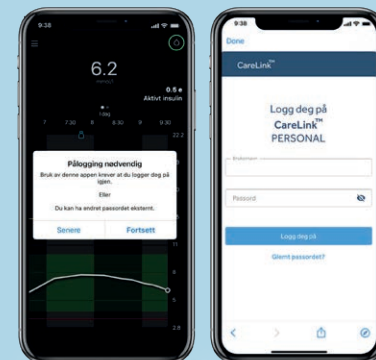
9:38

6.2

0.5 e
Aktivt insulin

7 7:30 8 8:30 9 9:30

22.2

Pålogging nødvendig
Bruk av denne appen krever at du logger deg på igjen.
Eller
Du kan ha endret passordet eksternt.
Senere
Fortsett

2.8

9:38

Done

CareLink™

Logg deg på
CareLink™
PERSONAL

Brukernavn

Passord

Logg deg på

Glemt passordet?